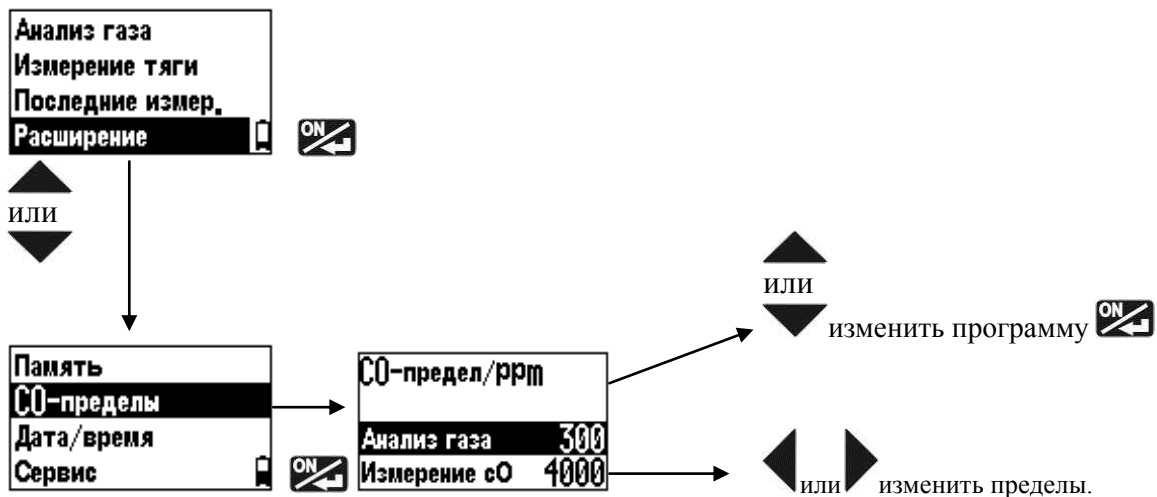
Анализ газа
Измерение тяги
Последние измер.
Расширение

ON

или

Память
CO-пределы
Дата/время
Сервис

ON

CO-предел/ppm

Анализ газа 300
Измерение cO 4000

или

изменить программу ON

или изменить пределы.